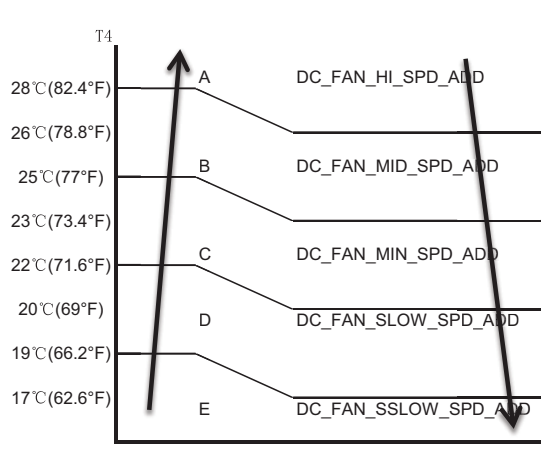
T4

28℃(82.4°F)
A
DC_FAN_HI_SPD_ADD

26℃(78.8°F)

25℃(77°F)
B
DC_FAN_MID_SPD_ADD

23℃(73.4°F)

22℃(71.6°F)
C
DC_FAN_MIN_SPD_ADD

20℃(69°F)
D
DC_FAN_SLOW_SPD_ADD

19℃(66.2°F)

17℃(62.6°F)
E
DC_FAN_SSLOW_SPD_ADD